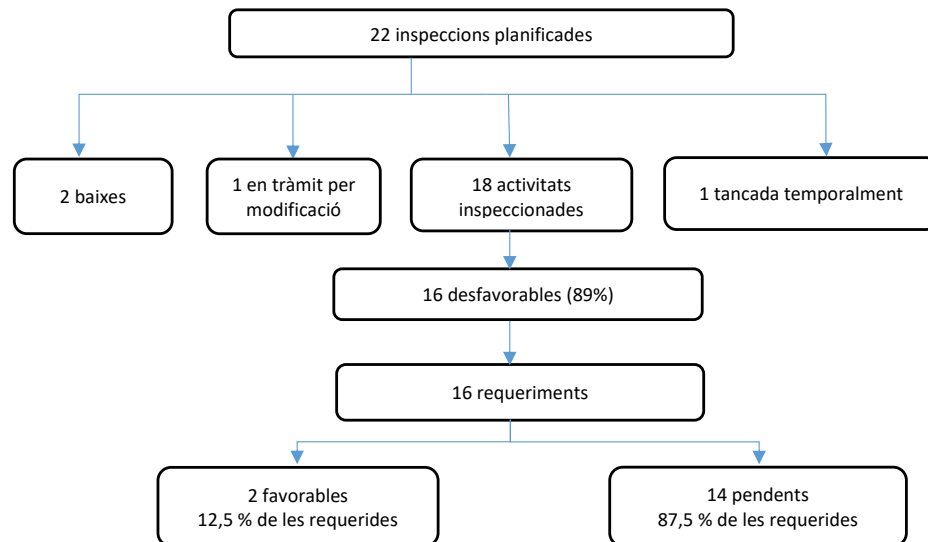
22 inspeccions planificades

2 baixes

1 en tràmit per modificació

18 activitats inspeccionades

1 tancada temporalment

16 desfavorables (89%)

16 requeriments

2 favorables
12,5 % de les requerides

14 pendents
87,5 % de les requerides